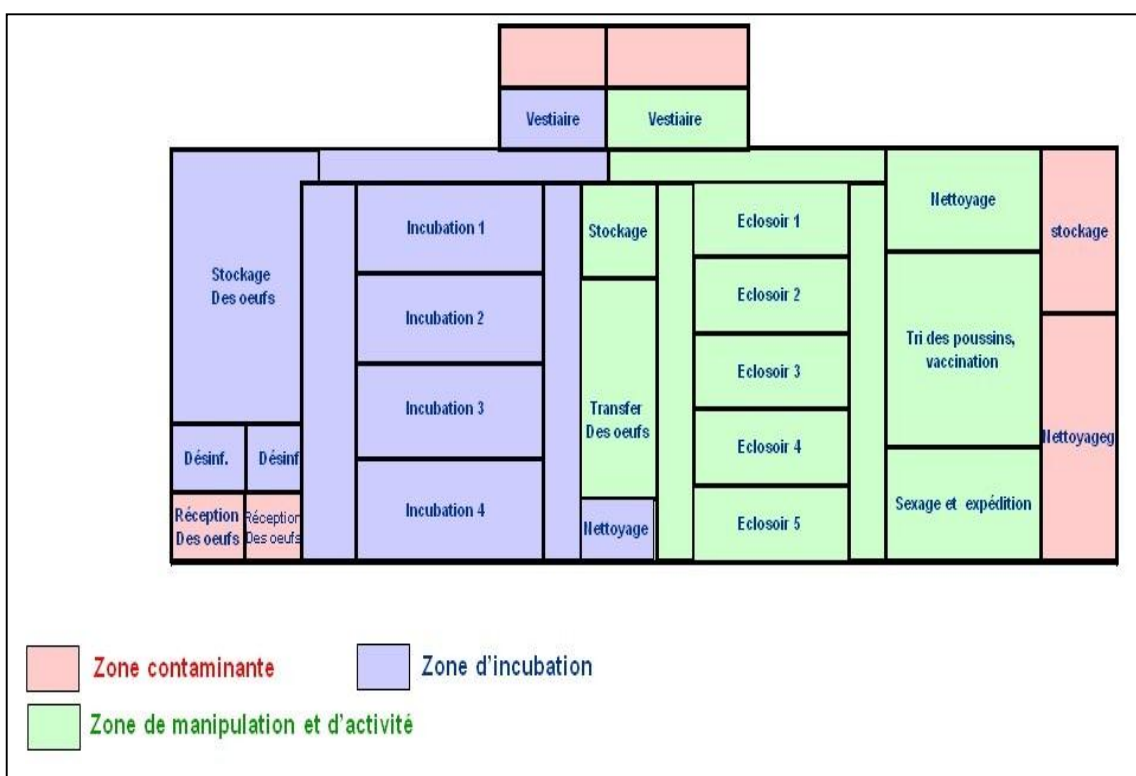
Vestiaire

Vestiaire

Stockage Des oeufs

Incubation 1

Incubation 2

Incubation 3

Incubation 4

Stockage

Transfer Des oeufs

Nettoyage

Eclosoir 1

Eclosoir 2

Eclosoir 3

Eclosoir 4

Eclosoir 5

Nettoyage

Tri des poussins, vaccination

Sexage et expédition

stockage

Nettoyageg

Désinf.

Désinf

Réception Des oeufs

Réception Des oeufs

Zone contaminante

Zone d'incubation

Zone de manipulation et d'activité